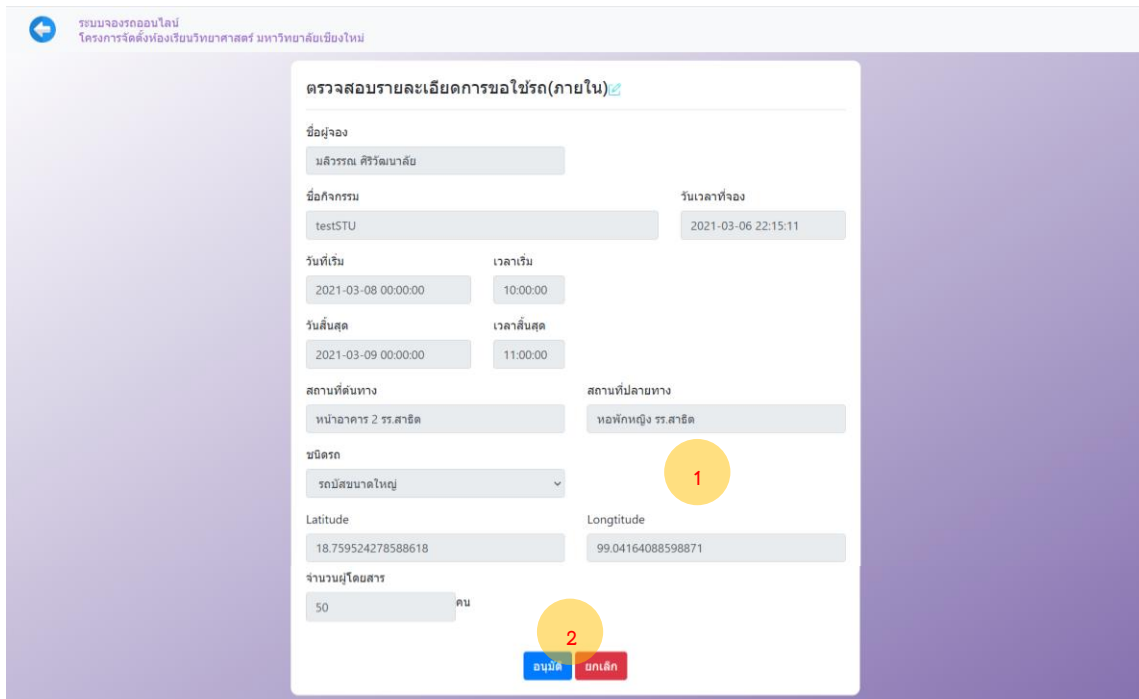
ระบบจองรถออนไลน์
โครงการจัดตั้งห้องเรียนวิทยาศาสตร์ มหาวิทยาลัยเชียงใหม่

ตรวจสอบรายละเอียดการขอใช้รถ(ภายใน)

ชื่อผู้จอง
มลิวรรณ ศิริวัฒนาลัย

ชื่อกิจกรรม
testSTU

วันเวลาที่จอง
2021-03-06 22:15:11

วันที่เริ่ม
2021-03-08 00:00:00

เวลาเริ่ม
10:00:00

วันสิ้นสุด
2021-03-09 00:00:00

เวลาสิ้นสุด
11:00:00

สถานที่ต้นทาง
หน้าอาคาร 2 รร.สาธิต

สถานที่ปลายทาง
หอพักหญิง รร.สาธิต

1

ชนิดรถ
รถบัสขนาดใหญ่

Latitude
18.759524278588618

Longtitude
99.04164088598871

จำนวนผู้โดยสาร
50
คน

2

อนุมัติ
ยกเลิก